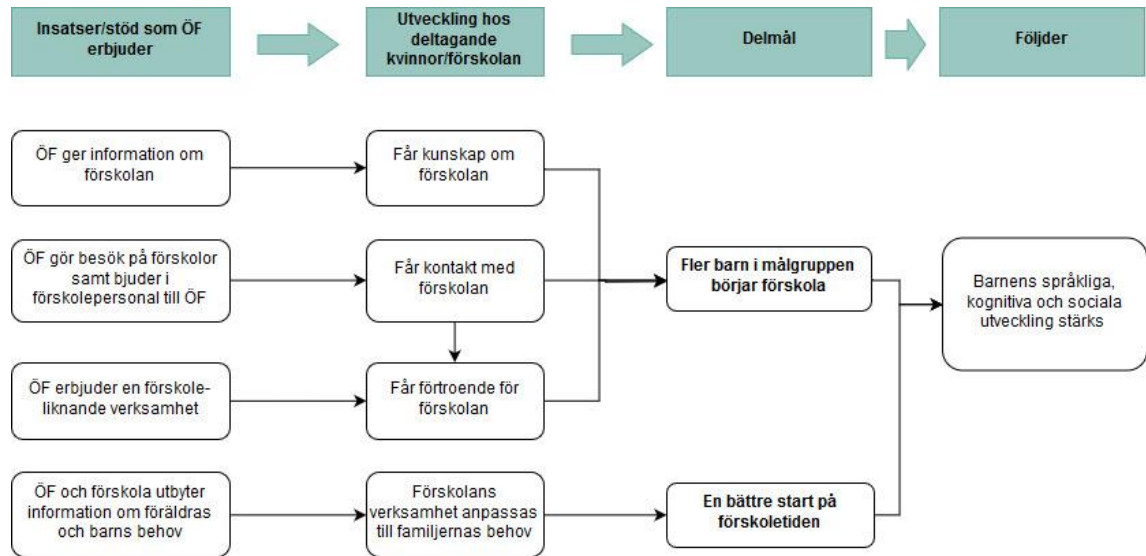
Insatser/stöd som ÖF erbjuder

Utveckling hos deltagande kvinnor/förskolan

Delmål

Följder

ÖF ger information om förskolan

Får kunskap om förskolan

ÖF gör besök på förskolor samt bjuder i förskolepersonal till ÖF

Får kontakt med förskolan

Fler barn i målgruppen börjar förskola

Barnens språkliga, kognitiva och sociala utveckling stärks

ÖF erbjuder en förskoleliknande verksamhet

Får förtroende för förskolan

ÖF och förskola utbyter information om föräldras och barns behov

Förskolans verksamhet anpassas till familjernas behov

En bättre start på förskoletiden